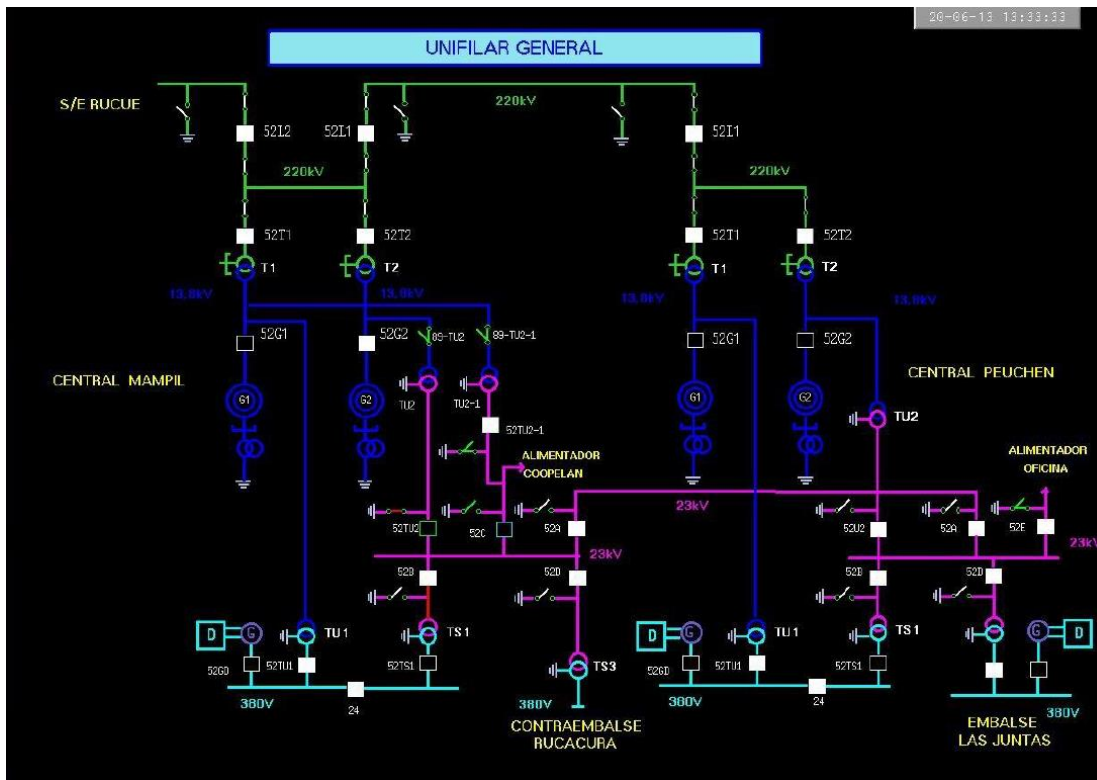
20-06-13 13:33:33

UNIFILAR GENERAL

S/E RUCUE

220kV

52I2

52I1

52I1

220kV

220kV

52T1

52T2

52T1

52T2

T1

T2

T1

T2

13,8kV

13,8kV

13,8kV

13,8kV

52G1

52G2

89-TU2

89-TU2-1

52G1

52G2

CENTRAL MAMPIL

CENTRAL PEUCHEN

G1

G2

TU2

TU2-1

G1

G2

TU2

52TU2-1

ALIMENTADOR COOPELAN

ALIMENTADOR OFICINA

23kV

52TU2

52C

52A

52U2

52A

52E

23kV

23kV

52B

52D

52B

52D

D

G

TU1

TS1

D

G

TU1

TS1

G

D

52GD

52TU1

52TS1

TS3

52GD

52TU1

52TS1

380V

24

380V

380V

24

380V

CONTRAEMBALSE RUCACURA

EMBALSE LAS JUNTAS